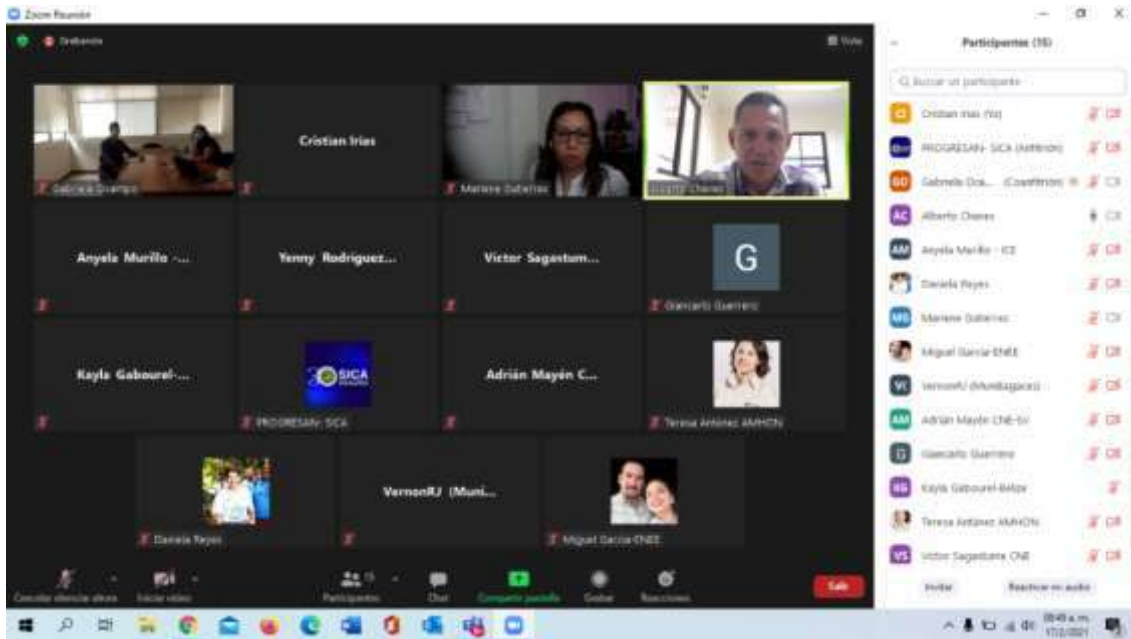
Zoom Reunión

Grabando

Vista

Gabriela Ocampo

Cristian Irias

Marlene Gutierrez

Alberto Chaves

Anyela Murillo -...

Yenny Rodriguez...

Victor Sagastum...

G

Giancarlo Guerrero

Kayla Gabourel-...

SICA

PROGRESAN- SICA

Adrián Mayén C...

Teresa Antúnez AMHON

Daniela Reyes

VernonRJ (Muni...

Miguel Garcia ENEE

Cancelar silenciar ahora

Iniciar video

Participantes 15

Chat

Compartir pantalla

Grabar

Reacciones

Salir

Participantes (15)

Buscar un participante

CI Cristian Irias (Yo)

PROGRESAN- SICA (Anfitrión)

GO Gabriela Oca... (Coanfitrión)

AC Alberto Chaves

AM Anyela Murillo - ICE

Daniela Reyes

MG Marlene Gutierrez

Miguel Garcia ENEE

VR VernonRJ (MuniBagaces)

AM Adrián Mayén CNE-SV

G Giancarlo Guerrero

KG Kayla Gabourel-Belize

Teresa Antúnez AMHON

VS Victor Sagastume CNE

Invitar

Reactivar mi audio

09:49 a.m.
17/2/2021